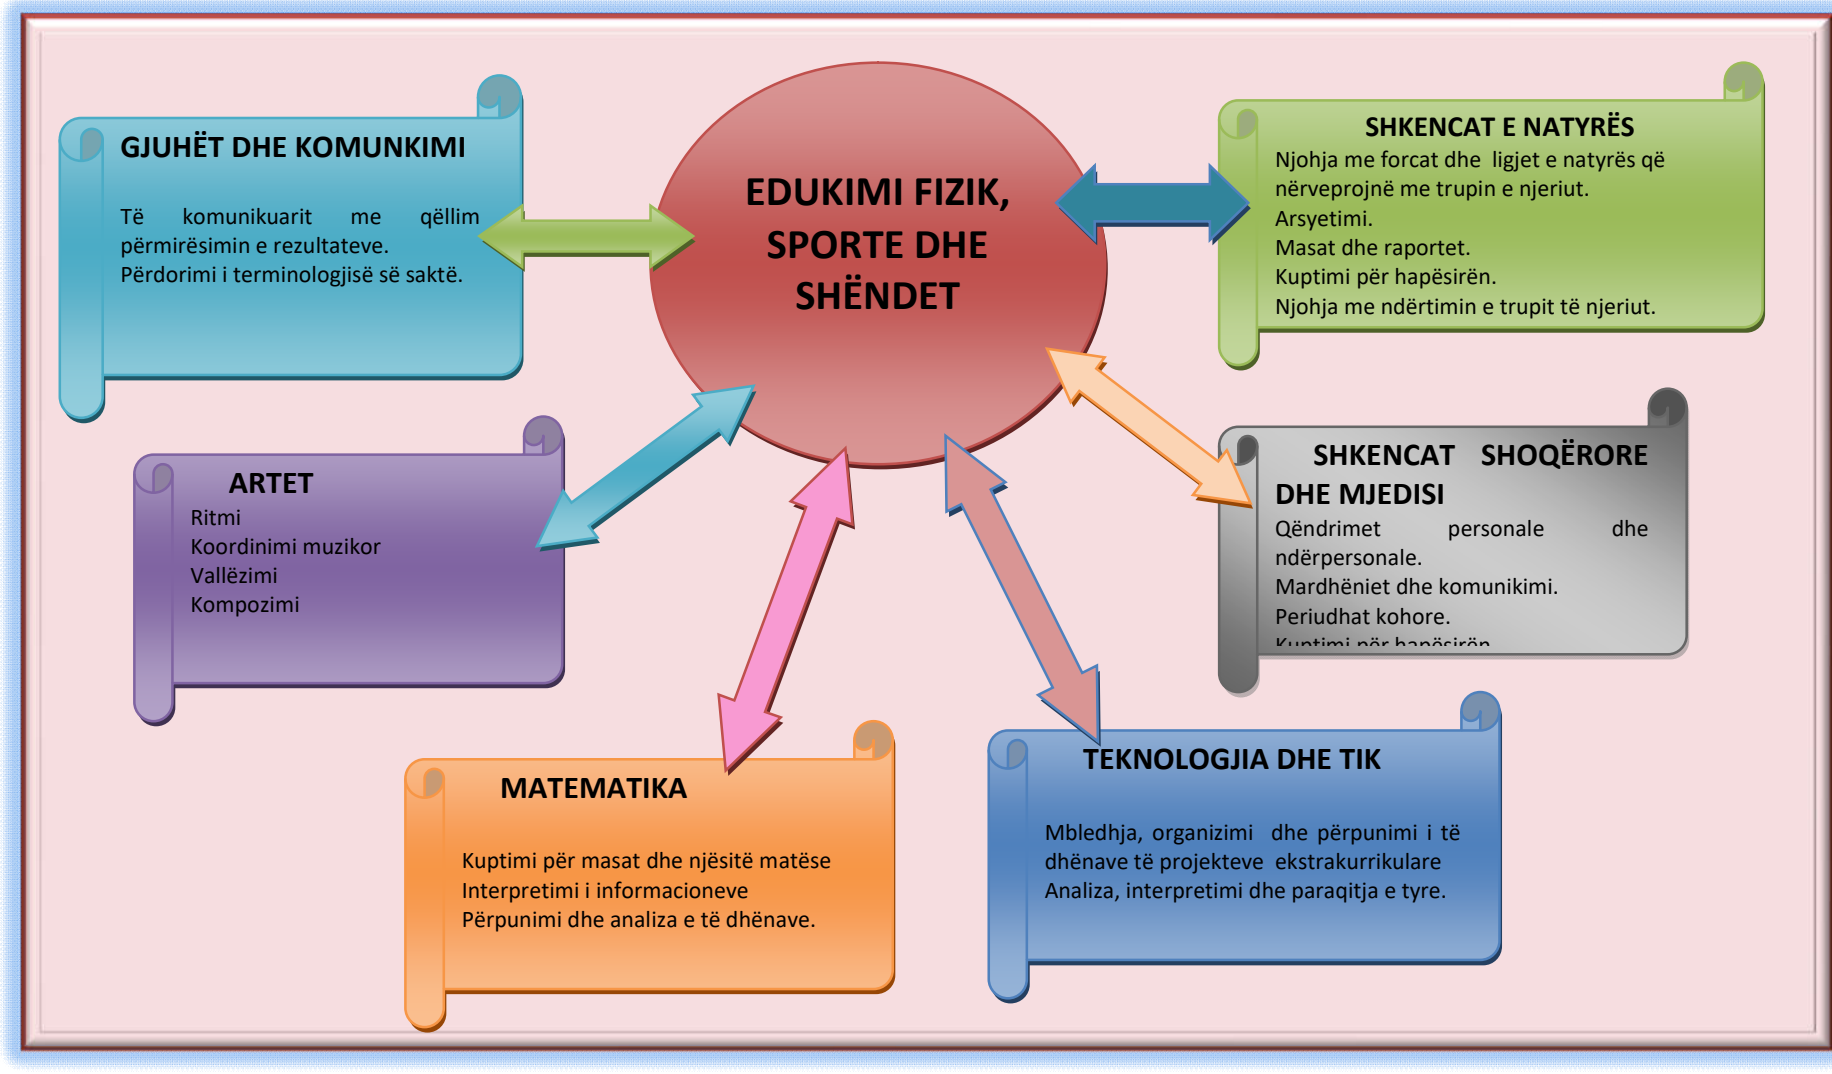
EDUKIMI FIZIK, SPORTE DHE SHËNDET

GJUHËT DHE KOMUNKIMI

Të komunikuarit me qëllim përmirësimin e rezultateve.
Përdorimi i terminologjisë së saktë.

SHKENCAT E NATYRËS
Njohja me forcat dhe ligjet e natyrës që nërveprojnë me trupin e njeriut.
Arsyetimi.
Masat dhe raportet.
Kuptimi për hapësirën.
Njohja me ndërtimin e trupit të njeriut.

ARTET
Ritmi
Koordinimi muzikor
Vallëzimi
Kompozimi

SHKENCAT SHOQËRORE DHE MJEDISI
Qëndrimet personale dhe ndërpersonale.
Mardhëniet dhe komunikimi.
Periudhat kohore.
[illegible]

MATEMATIKA

Kuptimi për masat dhe njësitë matëse
Interpretimi i informacioneve
Përpunimi dhe analiza e të dhënave.

TEKNOLOGJIA DHE TIK

Mbledhja, organizimi dhe përpunimi i të dhënave të projekteve ekstrakurrikulare
Analiza, interpretimi dhe paraqitja e tyre.